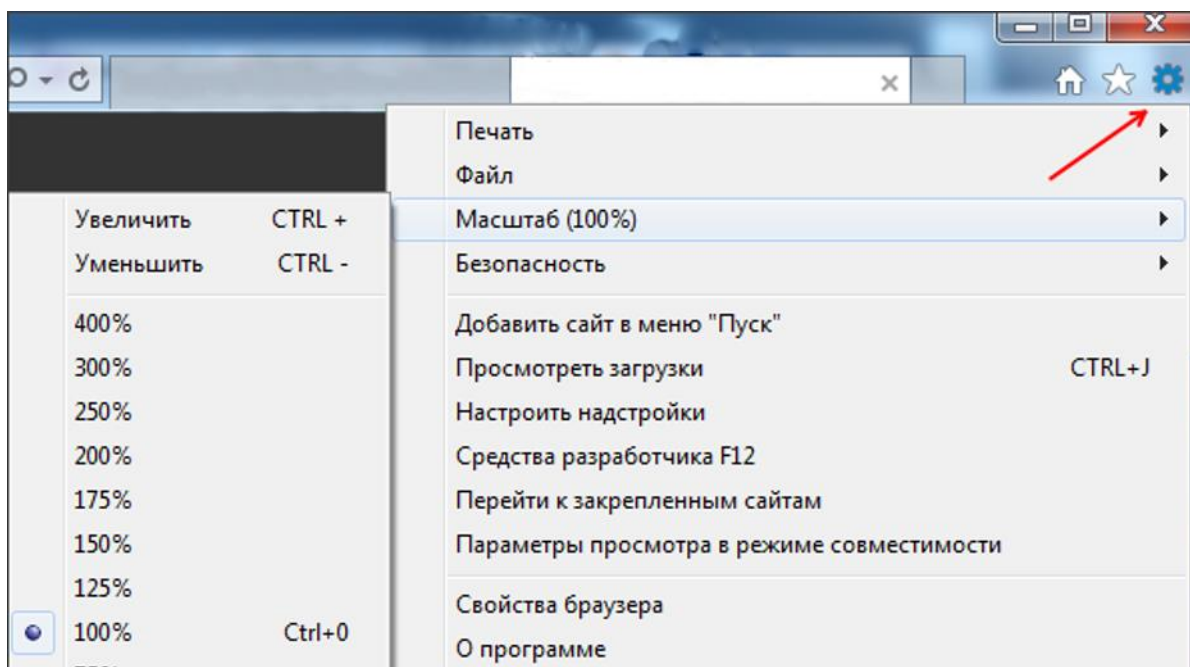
Печать
Файл
Масштаб (100%)
Безопасность
Добавить сайт в меню "Пуск"
Просмотреть загрузки CTRL+J
Настроить надстройки
Средства разработчика F12
Перейти к закрепленным сайтам
Параметры просмотра в режиме совместимости
Свойства браузера
О программе

Увеличить CTRL +
Уменьшить CTRL -
400%
300%
250%
200%
175%
150%
125%
100% Ctrl+0